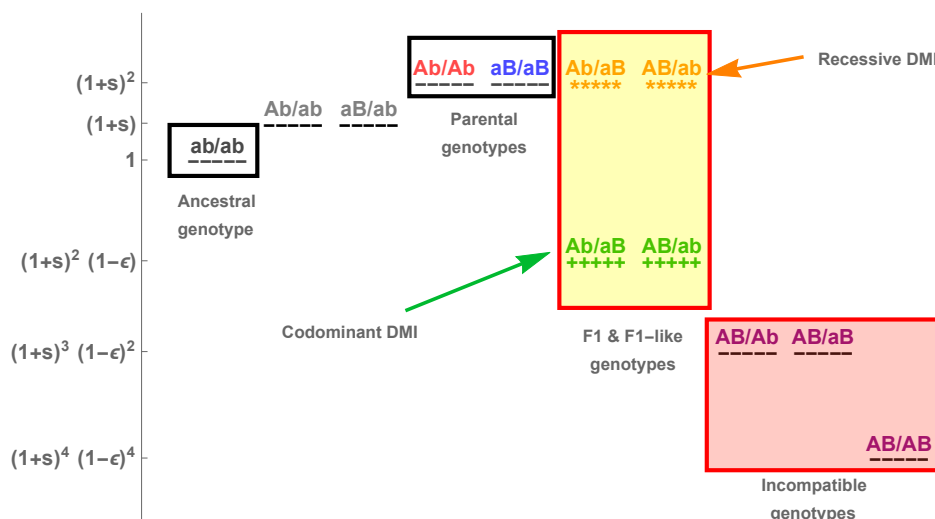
$(1+s)^2$
$(1+s)$
1
$(1+s)^2\ (1-\epsilon)$
$(1+s)^3\ (1-\epsilon)^2$
$(1+s)^4\ (1-\epsilon)^4$

ab/ab
Ancestral genotype

Ab/ab aB/ab

Ab/Ab aB/aB
Parental genotypes

Ab/aB AB/ab
*****
*****

Recessive DMI

Ab/aB AB/ab
+++++
+++++

Codominant DMI

F1 & F1-like genotypes

AB/Ab AB/aB

AB/AB

Incompatible genotypes